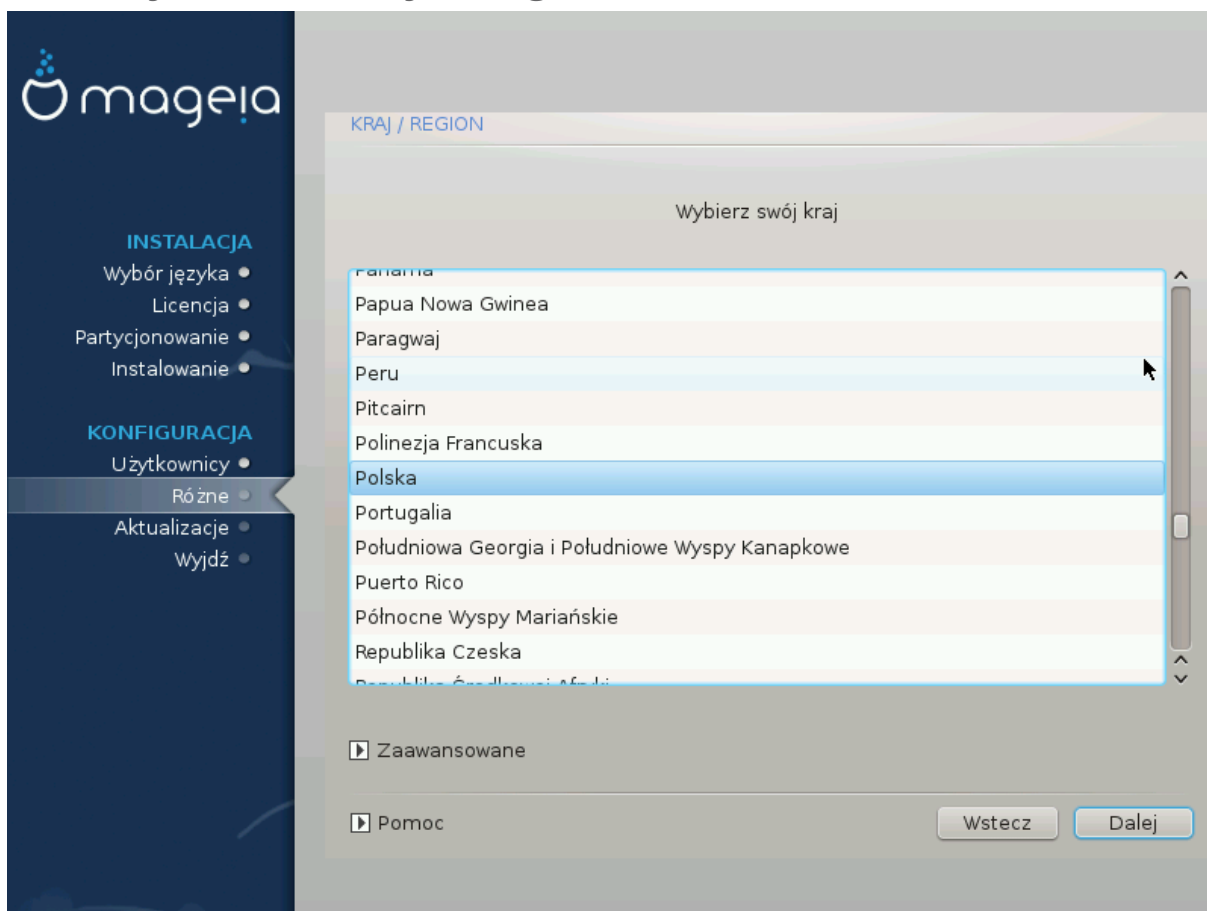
mageia

INSTALACJA
Wybór języka
Licencja
Partycjonowanie
Instalowanie

KONFIGURACJA
Użytkownicy
Różne
Aktualizacje
Wyjdź

KRAJ / REGION

Wybierz swój kraj

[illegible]
Papua Nowa Gwinea
Paragwaj
Peru
Pitcairn
Polinezja Francuska
Polska
Portugalia
Południowa Georgia i Południowe Wyspy Kanapkowe
Puerto Rico
Północne Wyspy Mariańskie
Republika Czeska
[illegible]

Zaawansowane

Pomoc

Wstecz
Dalej